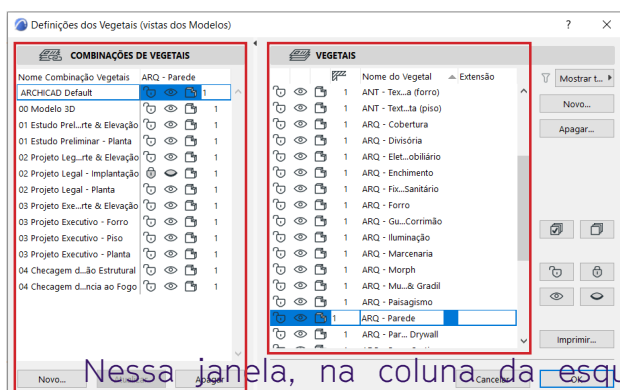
Definições dos Vegetais (vistas dos Modelos)

?

X

COMBINAÇÕES DE VEGETAIS

Nome Combinação Vegetais | ARQ - Parede

ARCHICAD Default 1

00 Modelo 3D 1

01 Estudo Prel...rte & Elevação 1

01 Estudo Preliminar - Planta 1

02 Projeto Leg...rte & Elevação 1

02 Projeto Legal - Implantação 1

02 Projeto Legal - Planta 1

03 Projeto Exe...rte & Elevação 1

03 Projeto Executivo - Forro 1

03 Projeto Executivo - Piso 1

03 Projeto Executivo - Planta 1

04 Checagem d...ão Estrutural 1

04 Checagem d...ncia ao Fogo 1

Novo...

Apagar

VEGETAIS

Nome do Vegetal | Extensão

1 ANT - Tex...a (forro)

1 ANT - Text...ta (piso)

1 ARQ - Cobertura

1 ARQ - Divisória

1 ARQ - Elet...obiliário

1 ARQ - Enchimento

1 ARQ - Fix...Sanitário

1 ARQ - Forro

1 ARQ - Gu...Corrimão

1 ARQ - Iluminação

1 ARQ - Marcenaria

1 ARQ - Morph

1 ARQ - Mu...& Gradil

1 ARQ - Paisagismo

1 ARQ - Parede

1 ARQ - Par... Drywall

Mostrar t...

Novo...

Apagar...

Imprimir...

Cancelar

OK

Nessa janela, na coluna da esqu